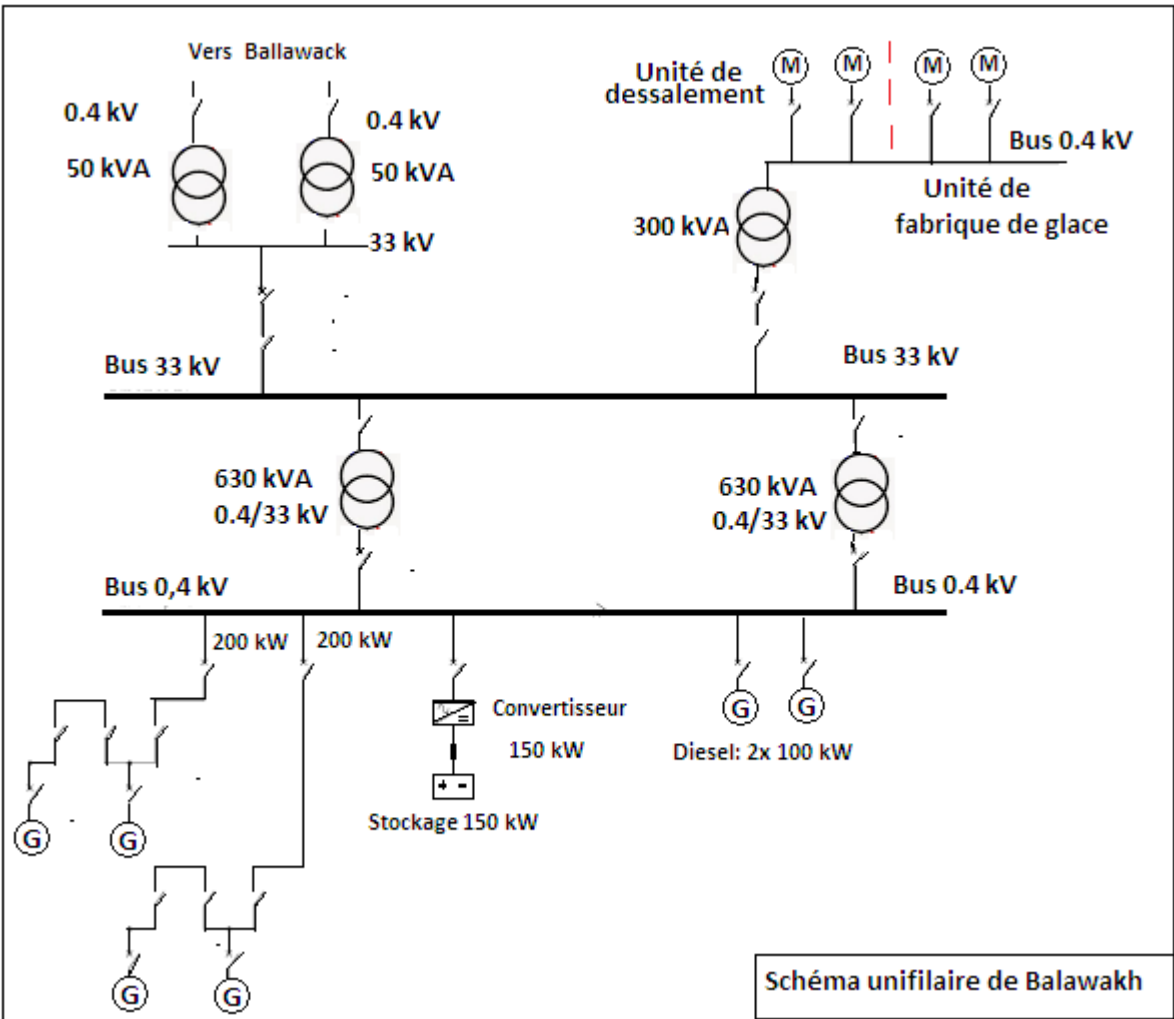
Vers Ballawack

0.4 kV
50 kVA

0.4 kV
50 kVA

33 kV

Unité de dessalement

M M M M

Bus 0.4 kV

Unité de fabrique de glace

300 kVA

Bus 33 kV

Bus 33 kV

630 kVA
0.4/33 kV

630 kVA
0.4/33 kV

Bus 0,4 kV

Bus 0.4 kV

200 kW

200 kW

Convertisseur
150 kW

Stockage 150 kW

G G

Diesel: 2x 100 kW

G G

G G

Schéma unifilaire de Balawakh